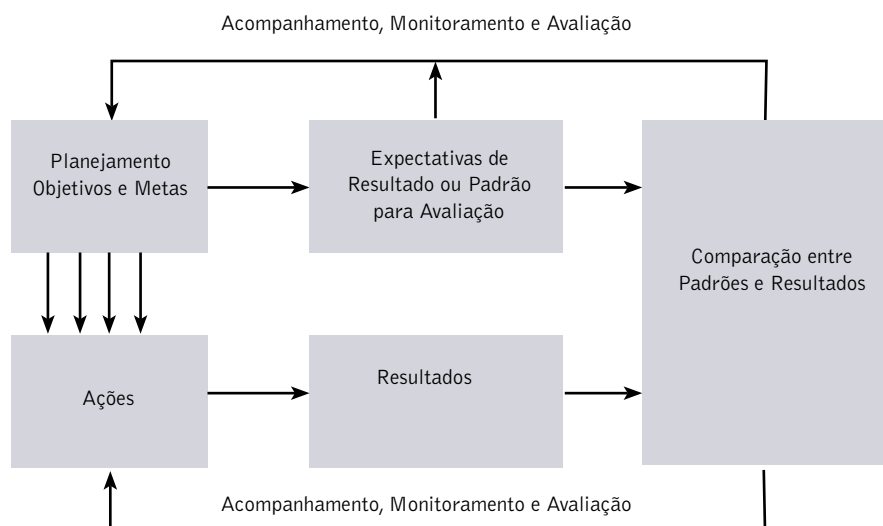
Acompanhamento, Monitoramento e Avaliação

Planejamento Objetivos e Metas

Expectativas de Resultado ou Padrão para Avaliação

Comparação entre Padrões e Resultados

Ações

Resultados

Acompanhamento, Monitoramento e Avaliação